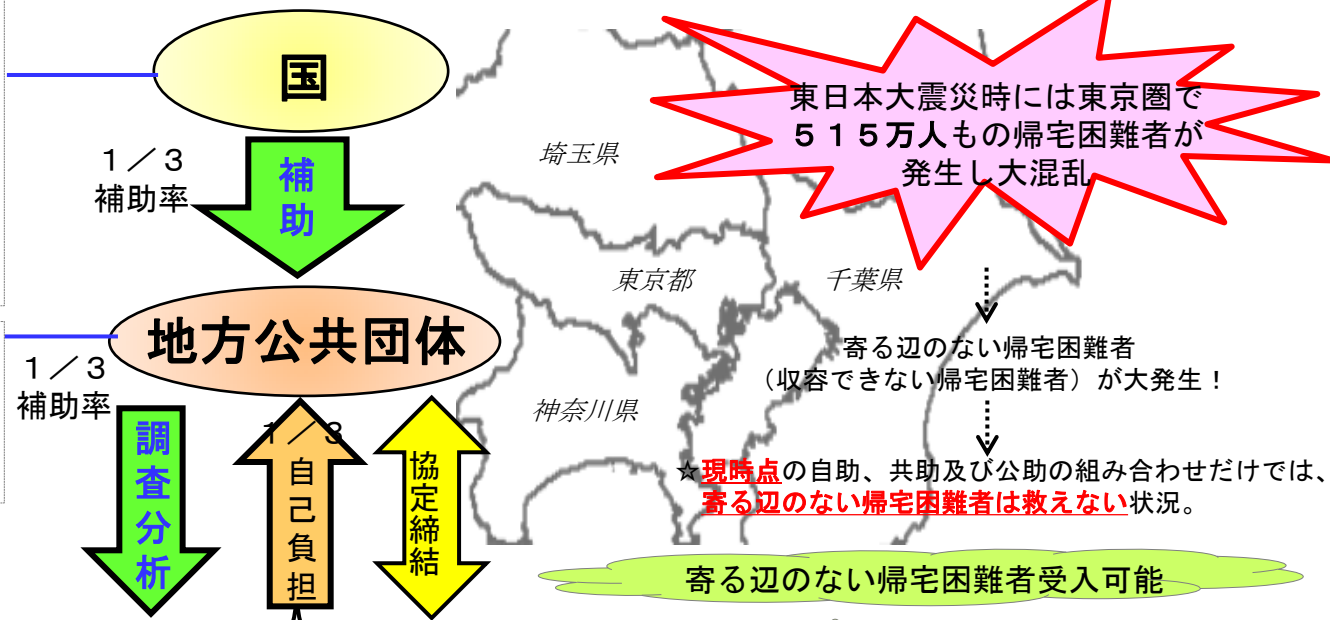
国

１／３
補助率

補助

地方公共団体

１／３
補助率

調査分析

１／３
自己負担

協定締結

埼玉県

東京都

千葉県

神奈川県

東日本大震災時には東京圏で
５１５万人もの帰宅困難者が
発生し大混乱

寄る辺のない帰宅困難者
（収容できない帰宅困難者）が大発生！

☆現時点の自助、共助及び公助の組み合わせだけでは、
寄る辺のない帰宅困難者は救えない状況。

寄る辺のない帰宅困難者受入可能